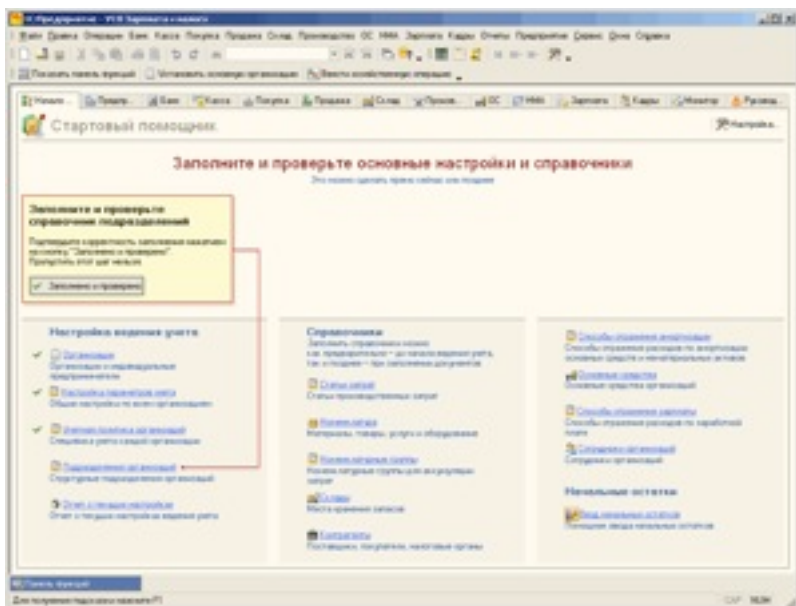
1С:Предприятие - УСН Зарплата и кадры

Файл Правка Операции Банк Касса Покупка Продажа Склад Производство ОС НМА Зарплата Кадры Отчеты Предприятие Сервис Окна Справка

Показать панель функций | Установить основную организацию | Ввести хозяйственную операцию

Начало | Предпр... | Банк | Касса | Покупка | Продажа | Склад | Произв... | ОС | НМА | Зарплата | Кадры | Монитор | Руковод...

Стартовый помощник

Настройка...

Заполните и проверьте основные настройки и справочники

Это можно сделать прямо сейчас или позднее

Заполните и проверьте справочник подразделений

Подтвердите корректность заполнения нажатием на кнопку "Заполнено и проверено". Пропустить этот шаг нельзя.

Заполнено и проверено

Настройка ведения учета

Организации
Организации и индивидуальные предприниматели

Настройка параметров учета
Общие настройки по всем организациям

Учетная политика организаций
Специфика учета каждой организации

Подразделения организаций
Структурные подразделения организаций

Отчет о текущих настройках
Отчет о текущих настройках ведения учета

Справочники
Заполнить справочники можно как предварительно – до начала ведения учета, так и позднее – при заполнении документов

Статьи затрат
Статьи производственных затрат

Номенклатура
Материалы, товары, услуги и оборудование

Номенклатурные группы
Номенклатурные группы для группировки затрат

Склады
Места хранения запасов

Контрагенты
Поставщики, покупатели, налоговые органы

Способы отражения амортизации
Способы отражения расходов по амортизации основных средств и нематериальных активов

Основные средства
Основные средства организаций

Способы отражения зарплаты
Способы отражения расходов по заработной плате

Сотрудники организаций
Сотрудники организаций

Начальные остатки

Ввод начальных остатков
Помощник ввода начальных остатков

Панель функций

Для получения подсказки нажмите F1

CAP NUM